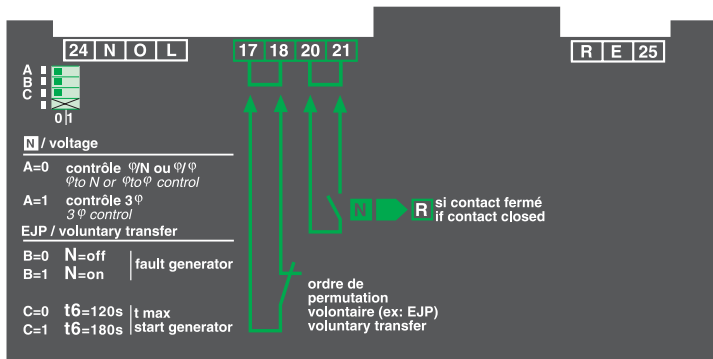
24 N O L

17 18 20 21

R E 25

A
B
C
0 1

N / voltage

A=0 contrôle φ/N ou φ/φ
φto N or φto φ control

A=1 contrôle 3φ
3φ control

EJP / voluntary transfer

B=0 N=off
B=1 N=on
fault generator

C=0 t6=120s
C=1 t6=180s
t max
start generator

N R si contact fermé
if contact closed

ordre de permutation volontaire (ex: EJP)
voluntary transfer